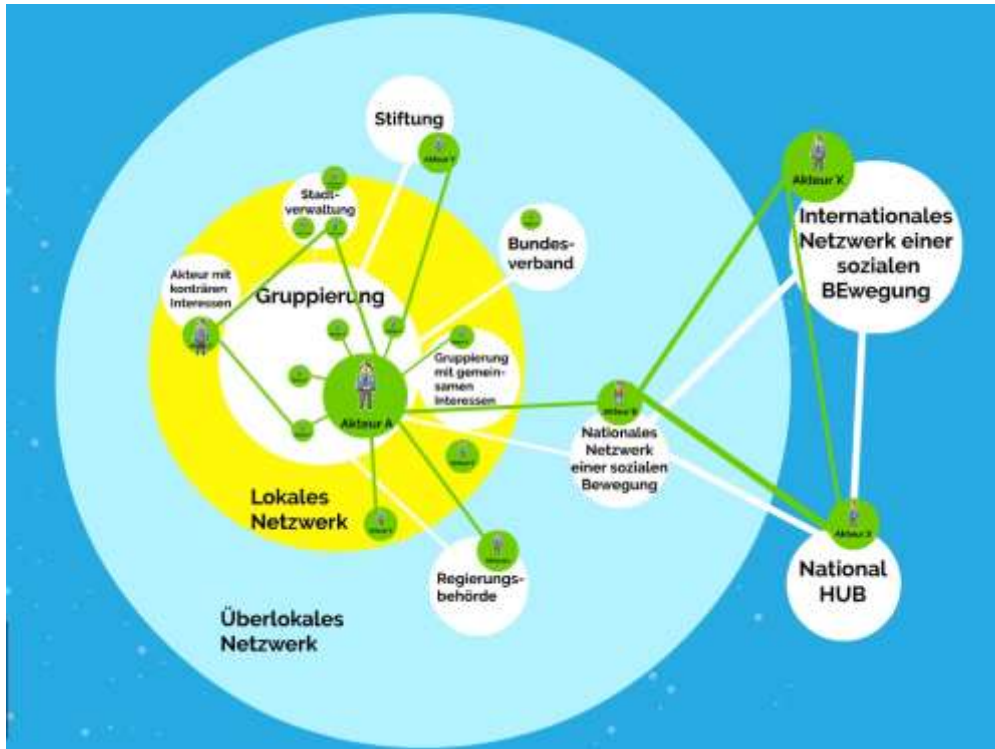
Stiftung

Akteur Y

Stadt-verwaltung

Bundes-verband

Akteur mit konträren Interessen

Gruppierung

Gruppierung mit gemein-samen Interessen

Akteur A

Akteur X

Internationales Netzwerk einer sozialen BEwegung

Akteur B

Nationales Netzwerk einer sozialen Bewegung

Lokales Netzwerk

Regierungs-behörde

Akteur Z

National HUB

Überlokales Netzwerk